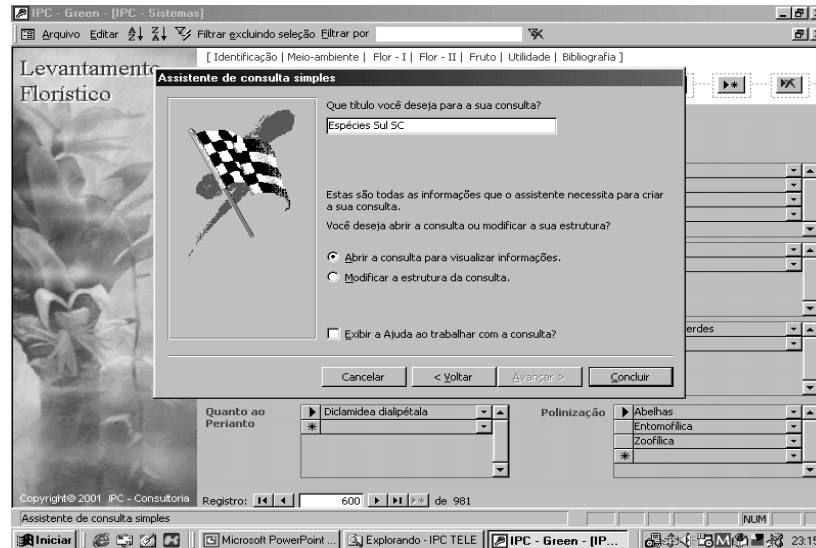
IPC - Green - [IPC - Sistemas]

Arquivo Editar Filtrar excluindo seleção Filtrar por

[ Identificação | Meio-ambiente | Flor - I | Flor - II | Fruto | Utilidade | Bibliografia ]

Levantamento Florístico

Assistente de consulta simples

Que título você deseja para a sua consulta?

Espécies Sul SC

Estas são todas as informações que o assistente necessita para criar a sua consulta.

Você deseja abrir a consulta ou modificar a sua estrutura?

Abrir a consulta para visualizar informações.

Modificar a estrutura da consulta.

Exibir a Ajuda ao trabalhar com a consulta?

Cancelar | < Voltar | Avançar > | Concluir

erdes

Quanto ao Perianto

Diclamidea dialipétala

Polinização

Abelhas

Entomofilica

Zoofilica

Copyright© 2001 IPC - Consultoria

Registro: 600 de 981

Assistente de consulta simples

NUM

Iniciar | Microsoft PowerPoint ... | Explorando - IPC TELE | IPC - Green - [IP... | 23:15